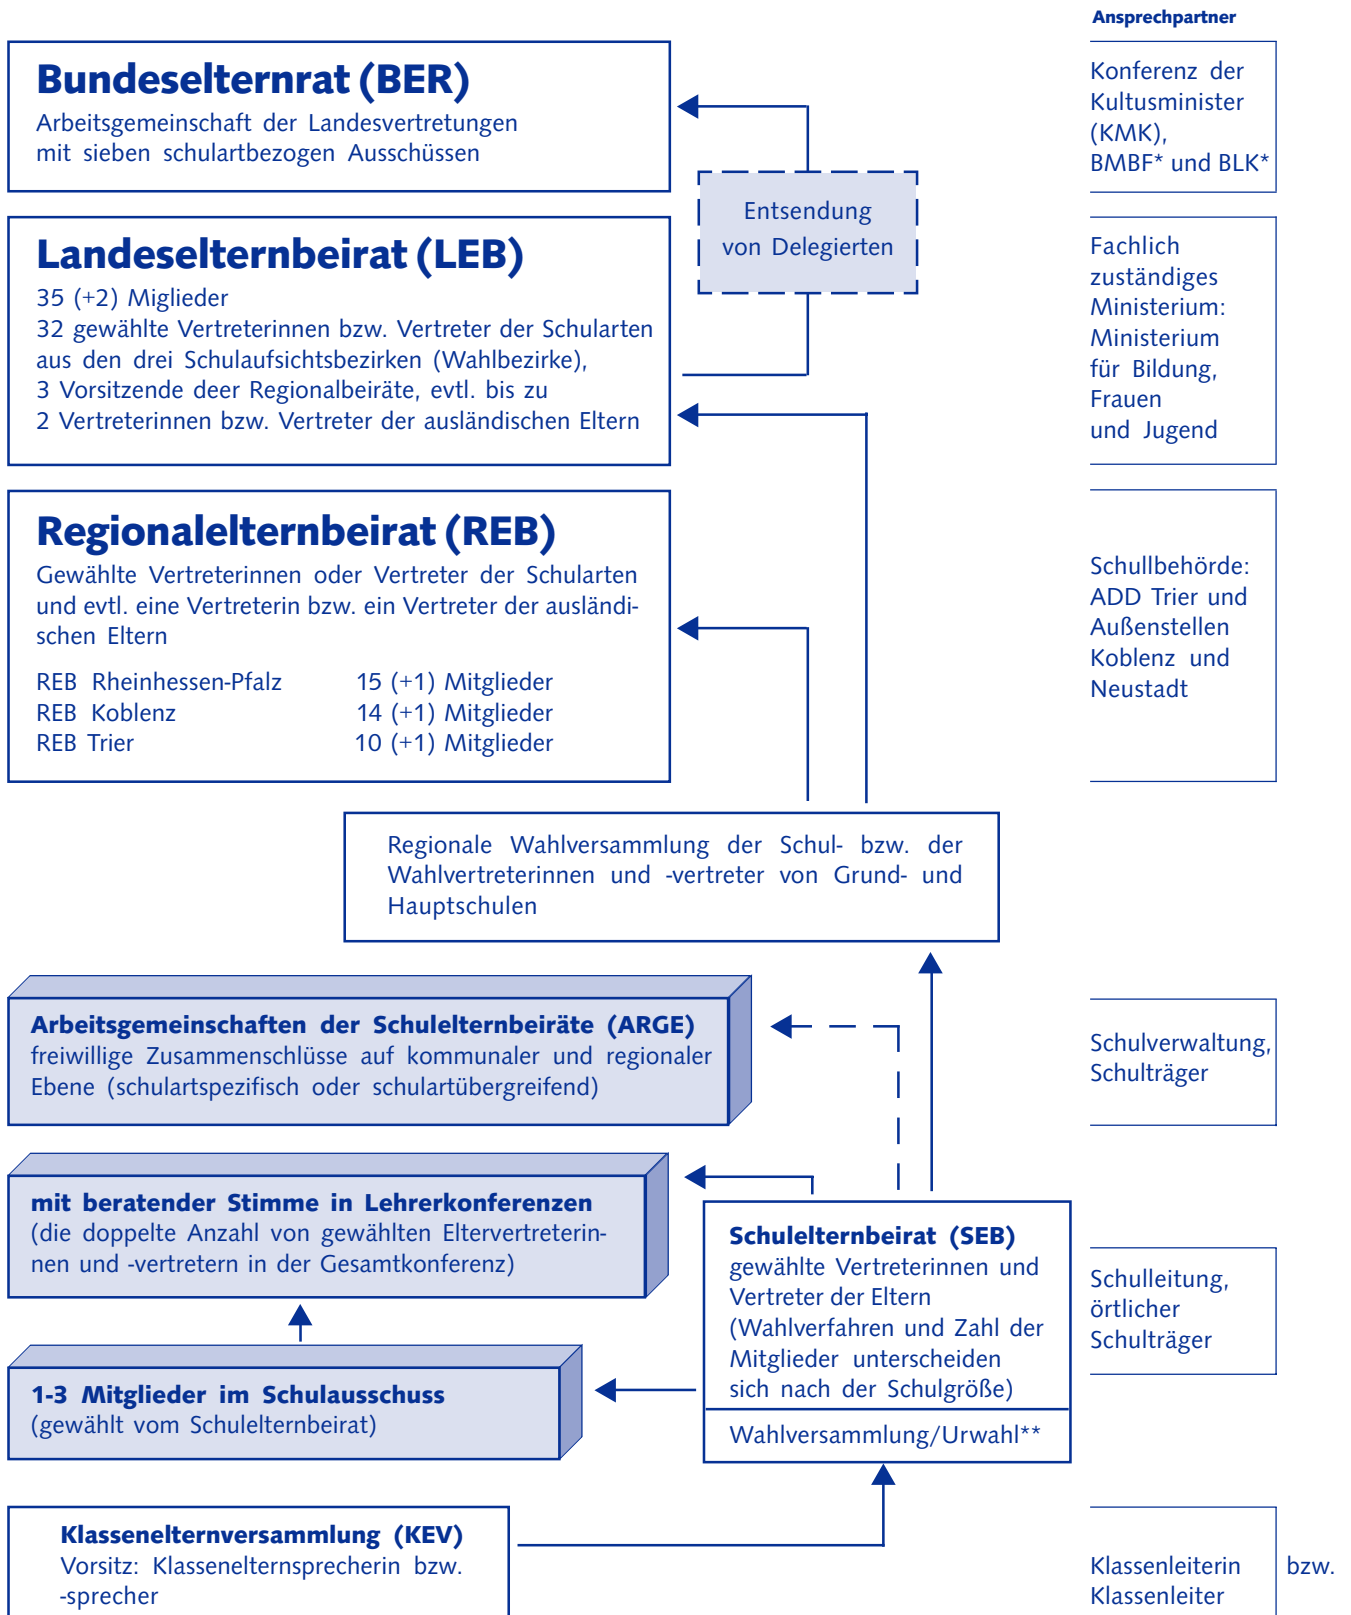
Ansprechpartner

**Bundeselternrat (BER)**
Arbeitsgemeinschaft der Landesvertretungen mit sieben schulartbezogen Ausschüssen

Konferenz der Kultusminister (KMK), BMBF* und BLK*

Entsendung von Delegierten

**Landeselternbeirat (LEB)**
35 (+2) Miglieder
32 gewählte Vertreterinnen bzw. Vertreter der Schularten aus den drei Schulaufsichtsbezirken (Wahlbezirke),
3 Vorsitzende deer Regionalbeiräte, evtl. bis zu
2 Vertreterinnen bzw. Vertreter der ausländischen Eltern

Fachlich zuständiges Ministerium: Ministerium für Bildung, Frauen und Jugend

**Regionalelternbeirat (REB)**
Gewählte Vertreterinnen oder Vertreter der Schularten und evtl. eine Vertreterin bzw. ein Vertreter der ausländischen Eltern

REB Rheinhessen-Pfalz 15 (+1) Mitglieder
REB Koblenz 14 (+1) Mitglieder
REB Trier 10 (+1) Mitglieder

Schullbehörde: ADD Trier und Außenstellen Koblenz und Neustadt

Regionale Wahlversammlung der Schul- bzw. der Wahlvertreterinnen und -vertreter von Grund- und Hauptschulen

**Arbeitsgemeinschaften der Schulelternbeiräte (ARGE)**
freiwillige Zusammenschlüsse auf kommunaler und regionaler Ebene (schulartspezifisch oder schulartübergreifend)

Schulverwaltung, Schulträger

**mit beratender Stimme in Lehrerkonferenzen**
(die doppelte Anzahl von gewählten Eltervertreterinnen und -vertretern in der Gesamtkonferenz)

**Schulelternbeirat (SEB)**
gewählte Vertreterinnen und Vertreter der Eltern (Wahlverfahren und Zahl der Mitglieder unterscheiden sich nach der Schulgröße)
Wahlversammlung/Urwahl**

Schulleitung, örtlicher Schulträger

**1-3 Mitglieder im Schulausschuss**
(gewählt vom Schulelternbeirat)

**Klassenelternversammlung (KEV)**
Vorsitz: Klassenelternsprecherin bzw. -sprecher

Klassenleiterin bzw. Klassenleiter